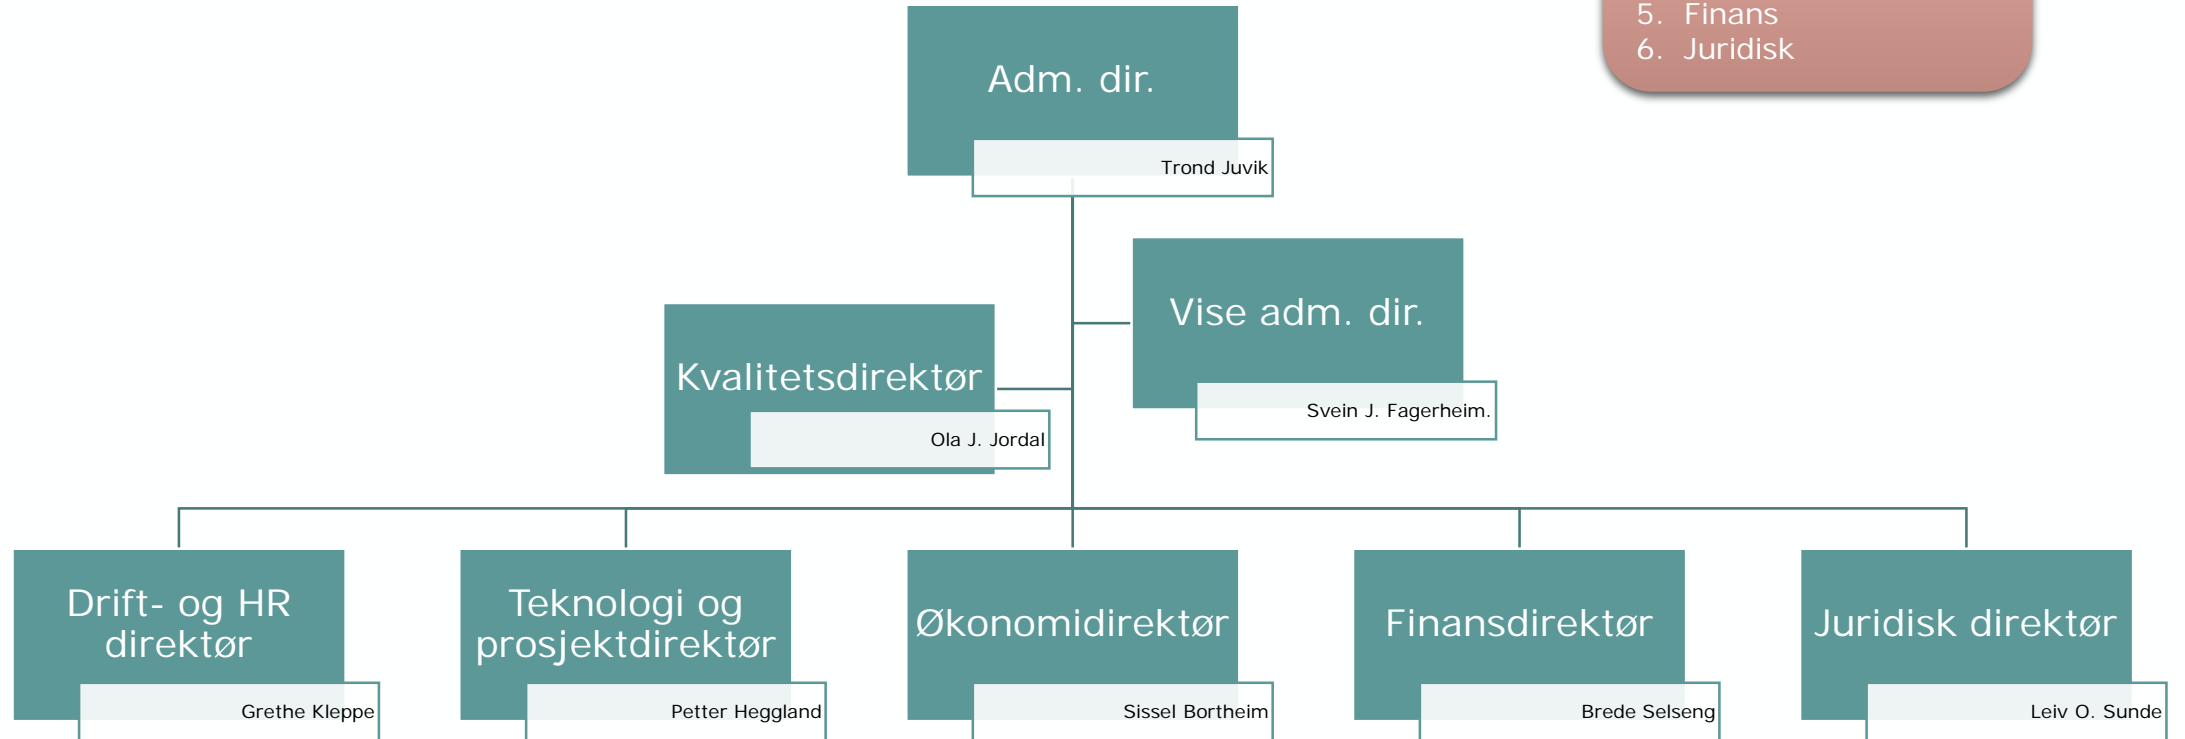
5. Finans
6. Juridisk

Adm. dir.

Trond Juvik

Vise adm. dir.

Svein J. Fagerheim.

Kvalitetsdirektør

Ola J. Jordal

Drift- og HR direktør

Grethe Kleppe

Teknologi og prosjektdirektør

Petter Heggland

Økonomidirektør

Sissel Bortheim

Finansdirektør

Brede Selseng

Juridisk direktør

Leiv O. Sunde